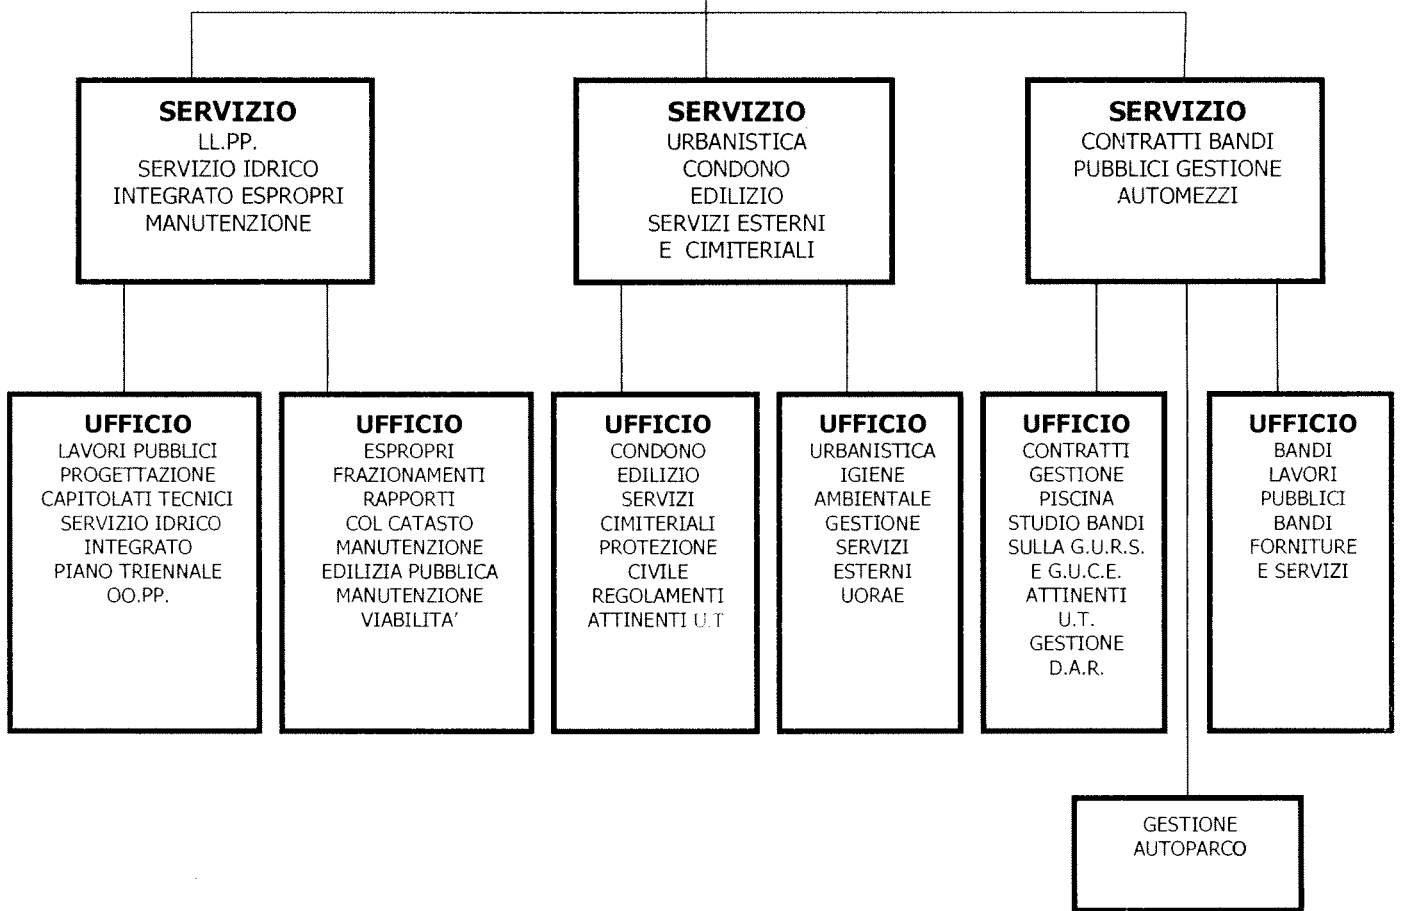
SERVIZIO
LL.PP.
SERVIZIO IDRICO
INTEGRATO ESPROPRI
MANUTENZIONE

SERVIZIO
URBANISTICA
CONDONO
EDILIZIO
SERVIZI ESTERNI
E CIMITERIALI

SERVIZIO
CONTRATTI BANDI
PUBBLICI GESTIONE
AUTOMEZZI

UFFICIO
LAVORI PUBBLICI
PROGETTAZIONE
CAPITOLATI TECNICI
SERVIZIO IDRICO
INTEGRATO
PIANO TRIENNALE
OO.PP.

UFFICIO
ESPROPRI
FRAZIONAMENTI
RAPPORTI
COL CATASTO
MANUTENZIONE
EDILIZIA PUBBLICA
MANUTENZIONE
VIABILITA'

UFFICIO
CONDONO
EDILIZIO
SERVIZI
CIMITERIALI
PROTEZIONE
CIVILE
REGOLAMENTI
ATTINENTI U.T

UFFICIO
URBANISTICA
IGIENE
AMBIENTALE
GESTIONE
SERVIZI
ESTERNI
UORAE

UFFICIO
CONTRATTI
GESTIONE
PISCINA
STUDIO BANDI
SULLA G.U.R.S.
E G.U.C.E.
ATTINENTI
U.T.
GESTIONE
D.A.R.

UFFICIO
BANDI
LAVORI
PUBBLICI
BANDI
FORNITURE
E SERVIZI

GESTIONE
AUTOPARCO